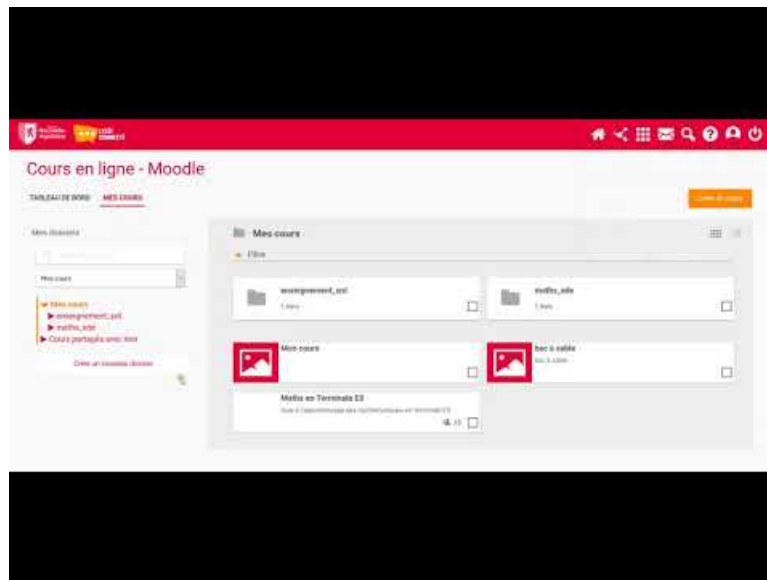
Cours en ligne - Moodle

TABLEAU DE BORD MES COURS

Créer un cours

Mes dossiers

Mes cours

▾ Mes cours
▸ enseignement_sci
▸ maths_ade
▸ Cours partagés avec moi

Créer un nouveau dossier

Mes cours

▸ Filtre

enseignement_sci
1 item

maths_ade
1 item

Mon cours

bac à sable
bac à sable

Maths en Terminale ES
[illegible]